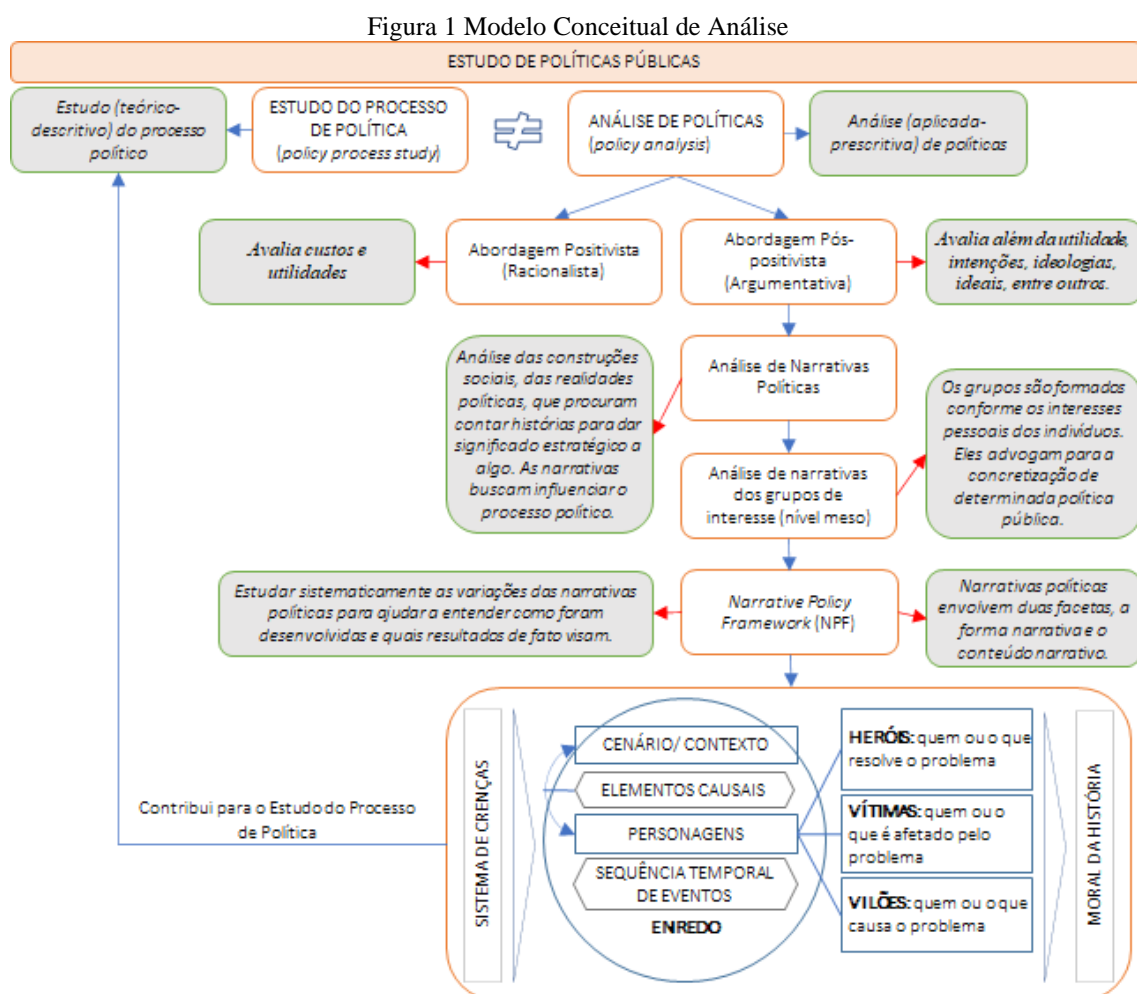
Figura 1 Modelo Conceitual de Análise

ESTUDO DE POLÍTICAS PÚBLICAS

Estudo (teórico-descritivo) do processo político

ESTUDO DO PROCESSO DE POLÍTICA (policy process study)

ANÁLISE DE POLÍTICAS (policy analysis)

Análise (aplicada-prescritiva) de políticas

Avalia custos e utilidades

Abordagem Positivista (Racionalista)

Abordagem Pós-positivista (Argumentativa)

Avalia além da utilidade, intenções, ideologias, ideais, entre outros.

Análise das construções sociais, das realidades políticas, que procuram contar histórias para dar significado estratégico a algo. As narrativas buscam influenciar o processo político.

Análise de Narrativas Políticas

Análise de narrativas dos grupos de interesse (nível meso)

Os grupos são formados conforme os interesses pessoais dos indivíduos. Eles advogam para a concretização de determinada política pública.

Estudar sistematicamente as variações das narrativas políticas para ajudar a entender como foram desenvolvidas e quais resultados de fato visam.

Narrative Policy Framework (NPF)

Narrativas políticas envolvem duas facetas, a forma narrativa e o conteúdo narrativo.

Contribui para o Estudo do Processo de Política

SISTEMA DE CRENÇAS

CENÁRIO/ CONTEXTO

ELEMENTOS CAUSAIS

PERSONAGENS

SEQUÊNCIA TEMPORAL DE EVENTOS

ENREDO

HERÓIS: quem ou o que resolve o problema

VÍTIMAS: quem ou o que é afetado pelo problema

VILÕES: quem ou o que causa o problema

MORAL DA HISTÓRIA